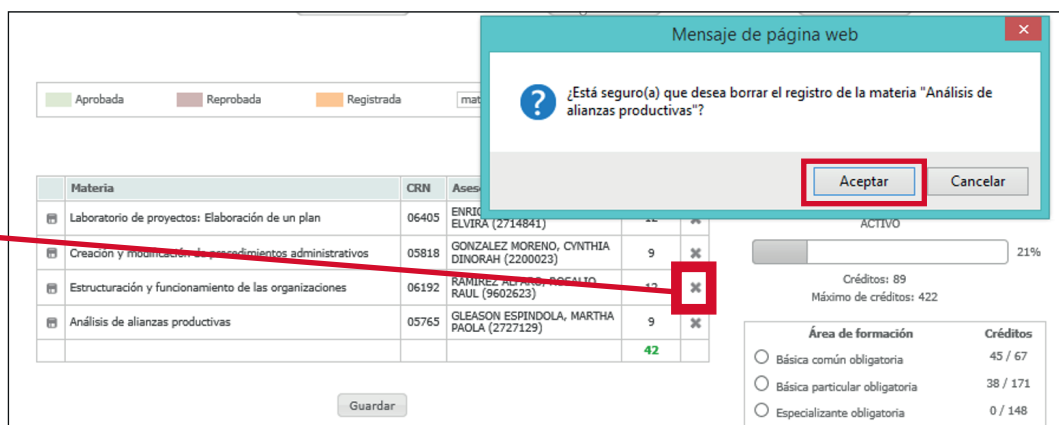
Aprobada Reprobada Registrada mat

Mensaje de página web

¿Está seguro(a) que desea borrar el registro de la materia "Análisis de alianzas productivas"?

Aceptar Cancelar

| | Materia | CRN | Ases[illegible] | | |
|---|---|---|---|---|---|
| | Laboratorio de proyectos: Elaboración de un plan | 06405 | ENRIQ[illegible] ELVIRA (2714841) | 12 | ✖ |
| | Creación y modificación de procedimientos administrativos | 05818 | GONZALEZ MORENO, CYNTHIA DINORAH (2200023) | 9 | ✖ |
| | Estructuración y funcionamiento de las organizaciones | 06192 | RAMIREZ ALFARO, ROSALIO RAUL (9602623) | 12 | ✖ |
| | Análisis de alianzas productivas | 05765 | GLEASON ESPINDOLA, MARTHA PAOLA (2727129) | 9 | ✖ |
| | | | | 42 | |

Guardar

ACTIVO

21%

Créditos: 89
Máximo de créditos: 422

| Área de formación | Créditos |
|---|---|
| Básica común obligatoria | 45 / 67 |
| Básica particular obligatoria | 38 / 171 |
| Especializante obligatoria | 0 / 148 |